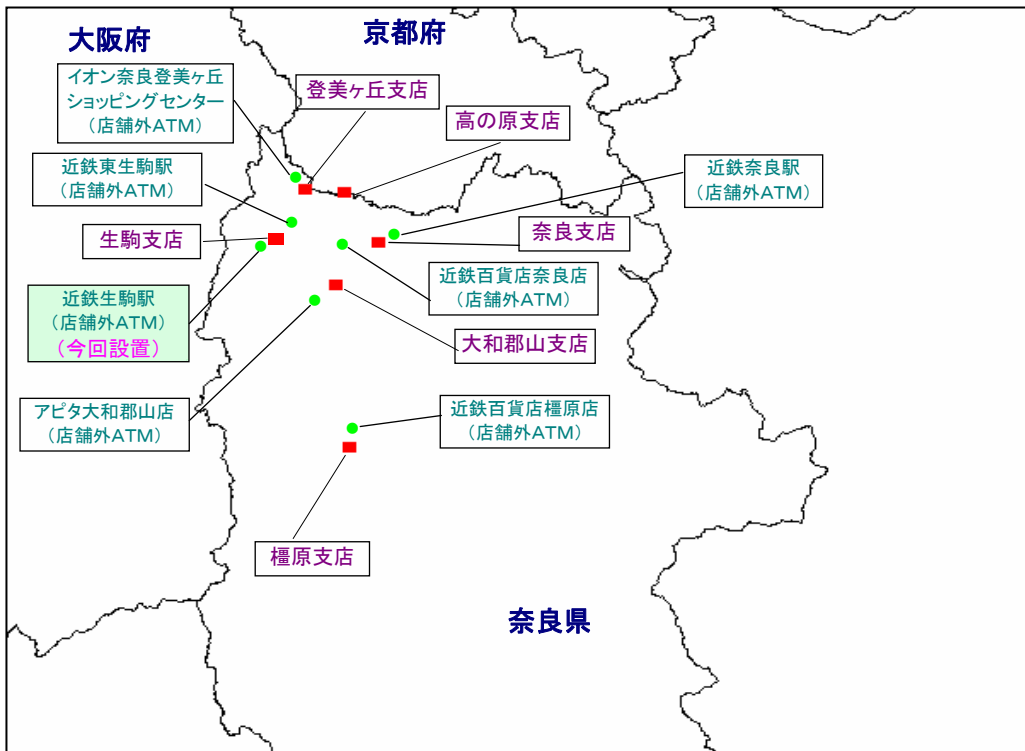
大阪府

京都府

イオン奈良登美ヶ丘ショッピングセンター（店舗外ATM）

登美ヶ丘支店

高の原支店

近鉄東生駒駅（店舗外ATM）

近鉄奈良駅（店舗外ATM）

生駒支店

奈良支店

近鉄百貨店奈良店（店舗外ATM）

近鉄生駒駅（店舗外ATM）（今回設置）

大和郡山支店

アピタ大和郡山店（店舗外ATM）

近鉄百貨店橿原店（店舗外ATM）

橿原支店

奈良県